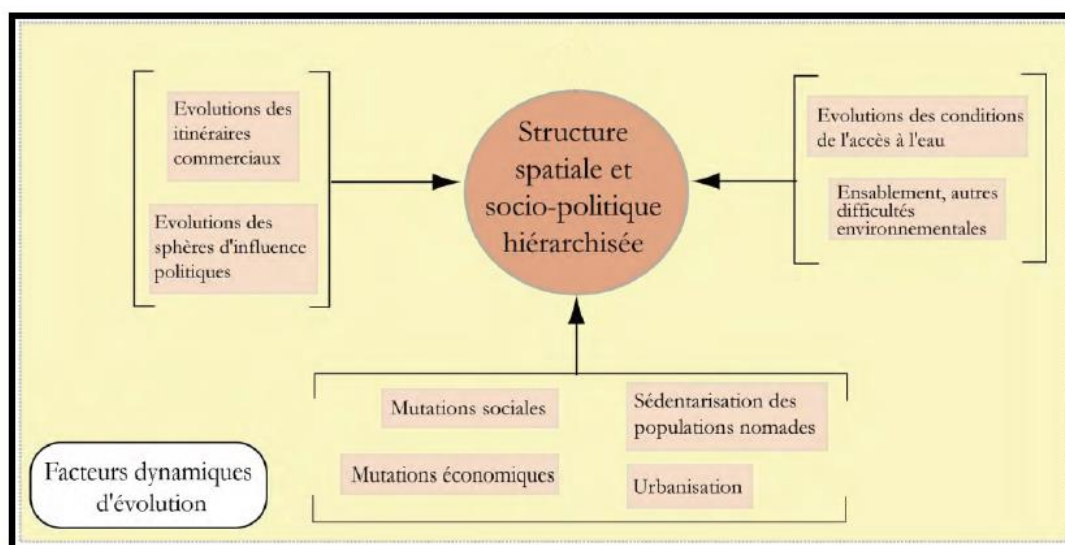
Evolutions des itinéraires commerciaux

Evolutions des sphères d'influence politiques

Structure spatiale et socio-politique hiérarchisée

Evolutions des conditions de l'accès à l'eau

Ensablement, autres difficultés environnementales

Mutations sociales

Sédentarisation des populations nomades

Mutations économiques

Urbanisation

Facteurs dynamiques d'évolution